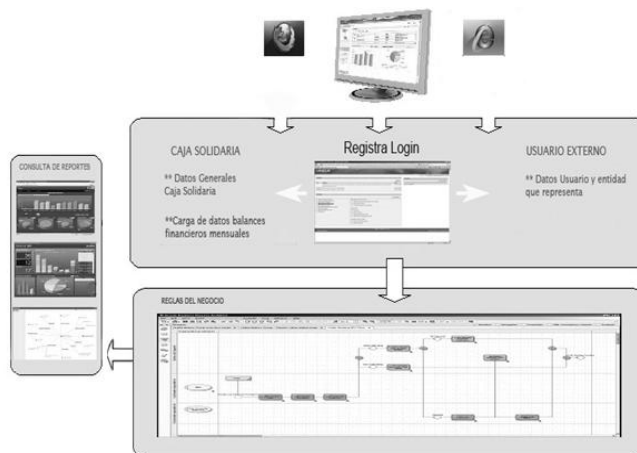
CONSULTA DE REPORTES

CAJA SOLIDARIA

** Datos Generales Caja Solidaria

**Carga de datos balances financieros mensuales

Registra Login

USUARIO EXTERNO

** Datos Usuario y entidad que representa

REGLAS DEL NEGOCIO